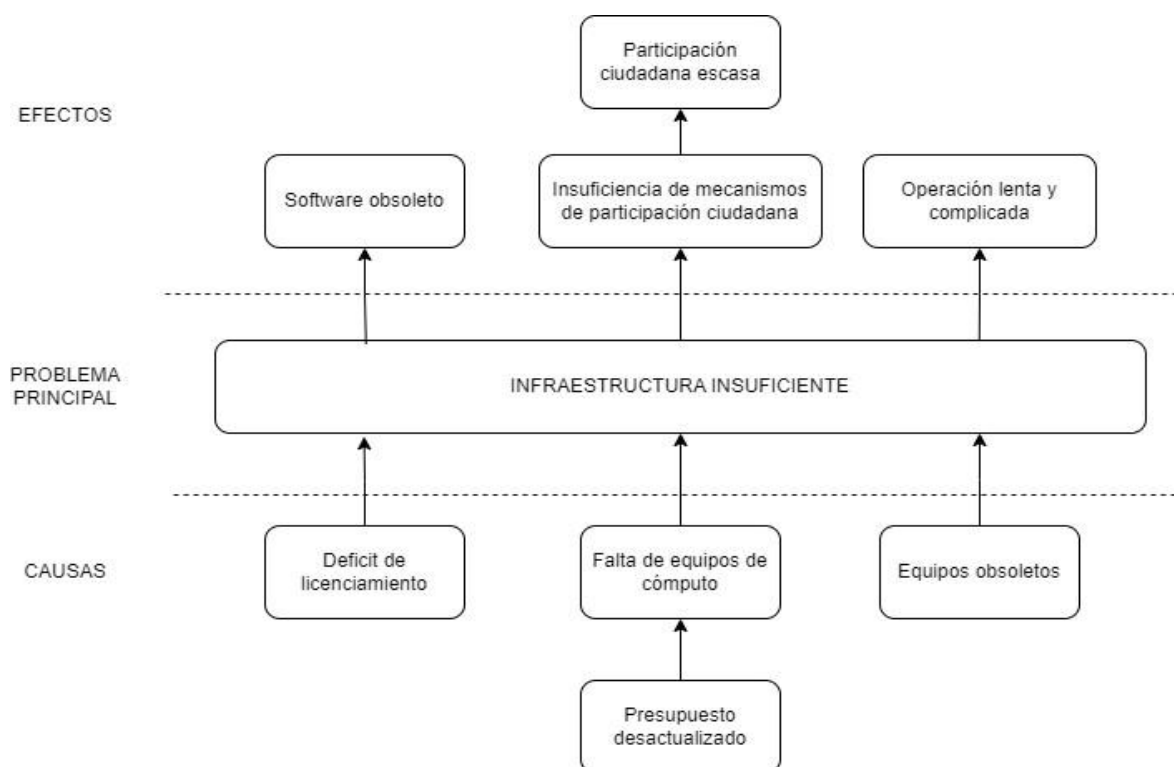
Participación ciudadana escasa

EFECTOS

Software obsoleto

Insuficiencia de mecanismos de participación ciudadana

Operación lenta y complicada

PROBLEMA PRINCIPAL

INFRAESTRUCTURA INSUFICIENTE

CAUSAS

Deficit de licenciamiento

Falta de equipos de cómputo

Equipos obsoletos

Presupuesto desactualizado